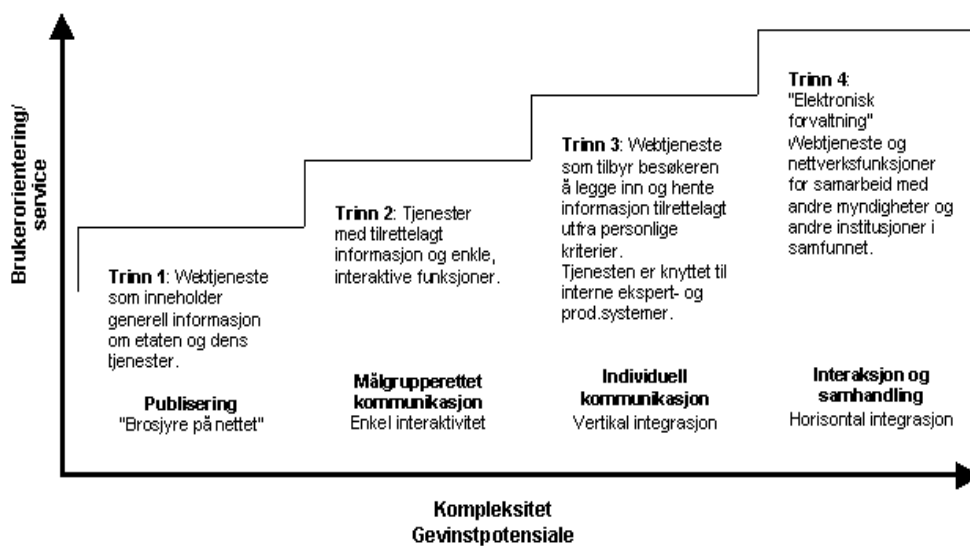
Brukerorientering/ service

Trinn 1: Webtjeneste som inneholder generell informasjon om etaten og dens tjenester.

Publisering
"Brosjyre på nettet"

Trinn 2: Tjenester med tilrettelagt informasjon og enkle, interaktive funksjoner.

Målgrupperettet kommunikasjon
Enkel interaktivitet

Trinn 3: Webtjeneste som tilbyr besøkeren å legge inn og hente informasjon tilrettelagt utfra personlige kriterier. Tjenesten er knyttet til interne ekspert- og prod.systemer.

Individuell kommunikasjon
Vertikal integrasjon

Trinn 4: "Elektronisk forvaltning" Webtjeneste og nettverksfunksjoner for samarbeid med andre myndigheter og andre institusjoner i samfunnet.

Interaksjon og samhandling
Horisontal integrasjon

Kompleksitet
Gevinstpotensiale